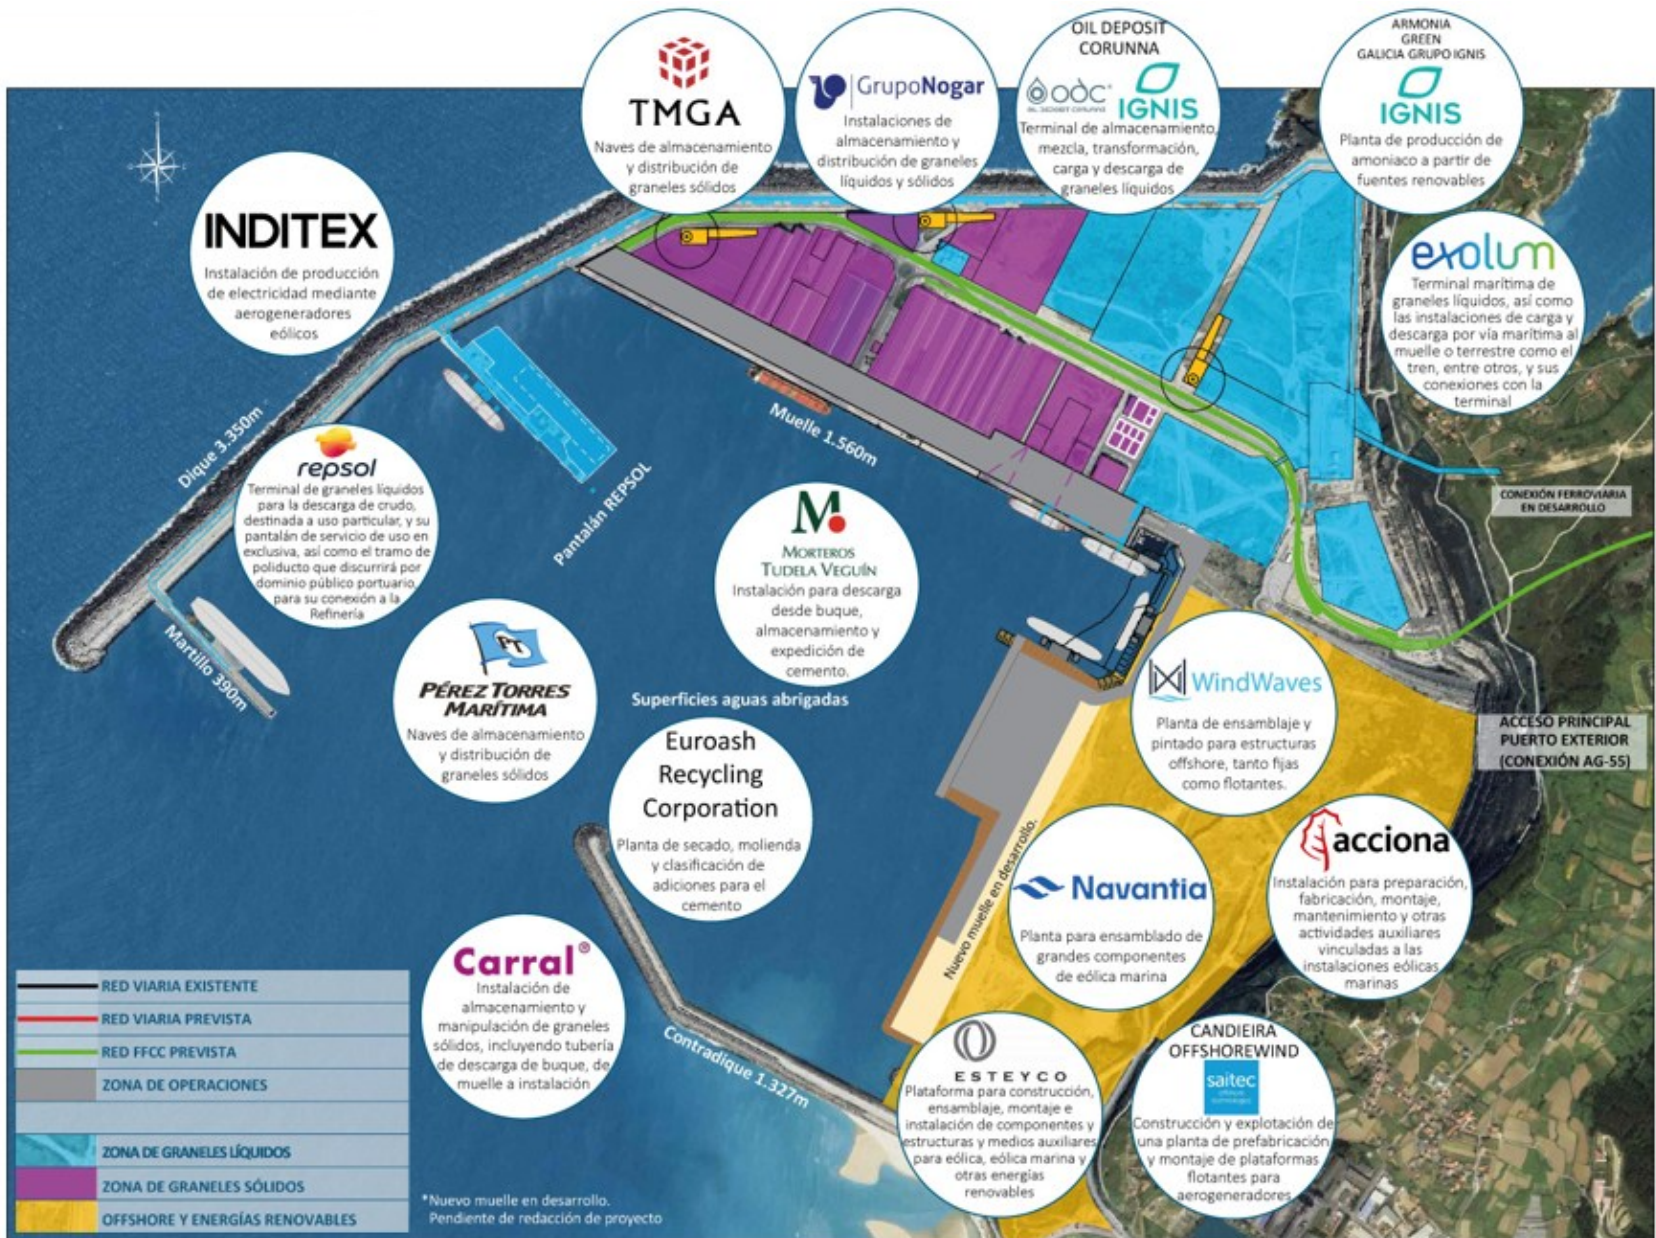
TMGA
Naves de almacenamiento y distribución de graneles sólidos

GrupoNogar
Instalaciones de almacenamiento y distribución de graneles líquidos y sólidos

OIL DEPOSIT CORUNNA
ODC IGNIS
Terminal de almacenamiento, mezcla, transformación, carga y descarga de graneles líquidos

ARMONIA GREEN GALICIA GRUPO IGNIS
IGNIS
Planta de producción de amoniaco a partir de fuentes renovables

INDITEX
Instalación de producción de electricidad mediante aerogeneradores eólicos

exolum
Terminal marítima de graneles líquidos, así como las instalaciones de carga y descarga por vía marítima al muelle o terrestre como el tren, entre otros, y sus conexiones con la terminal

repsol
Terminal de graneles líquidos para la descarga de crudo, destinada a uso particular, y su pantalán de servicio de uso en exclusiva, así como el tramo de poliducto que discurrirá por dominio público portuario para su conexión a la Refinería

Dique 3.350m

Muelle 1.560m

Pantalán REPSOL

Martillo 390m

CONEXIÓN FERROVIARIA EN DESARROLLO

M.
Morteros Tudela Veguín
Instalación para descarga desde buque, almacenamiento y expedición de cemento.

PT
PÉREZ TORRES MARÍTIMA
Naves de almacenamiento y distribución de graneles sólidos

Superficies aguas abrigadas

WindWaves
Planta de ensamblaje y pintado para estructuras offshore, tanto fijas como flotantes.

ACCESO PRINCIPAL PUERTO EXTERIOR (CONEXIÓN AG-55)

Euroash Recycling Corporation
Planta de secado, molienda y clasificación de adiciones para el cemento

acciona
Instalación para preparación, fabricación, montaje, mantenimiento y otras actividades auxiliares vinculadas a las instalaciones eólicas marinas

Nuevo muelle en desarrollo.

Navantia
Planta para ensamblado de grandes componentes de eólica marina

Carral®
Instalación de almacenamiento y manipulación de graneles sólidos, incluyendo tubería de descarga de buque, de muelle a instalación

Contradique 1.327m

ESTEYCO
Plataforma para construcción, ensamblaje, montaje e instalación de componentes y estructuras y medios auxiliares para eólica, eólica marina y otras energías renovables

CANDIEIRA OFFSHOREWIND
saitec
Construcción y explotación de una planta de prefabricación y montaje de plataformas flotantes para aerogeneradores

RED VIARIA EXISTENTE
RED VIARIA PREVISTA
RED FFCC PREVISTA
ZONA DE OPERACIONES
ZONA DE GRANELES LÍQUIDOS
ZONA DE GRANELES SÓLIDOS
OFFSHORE Y ENERGÍAS RENOVABLES

*Nuevo muelle en desarrollo. Pendiente de redacción de proyecto